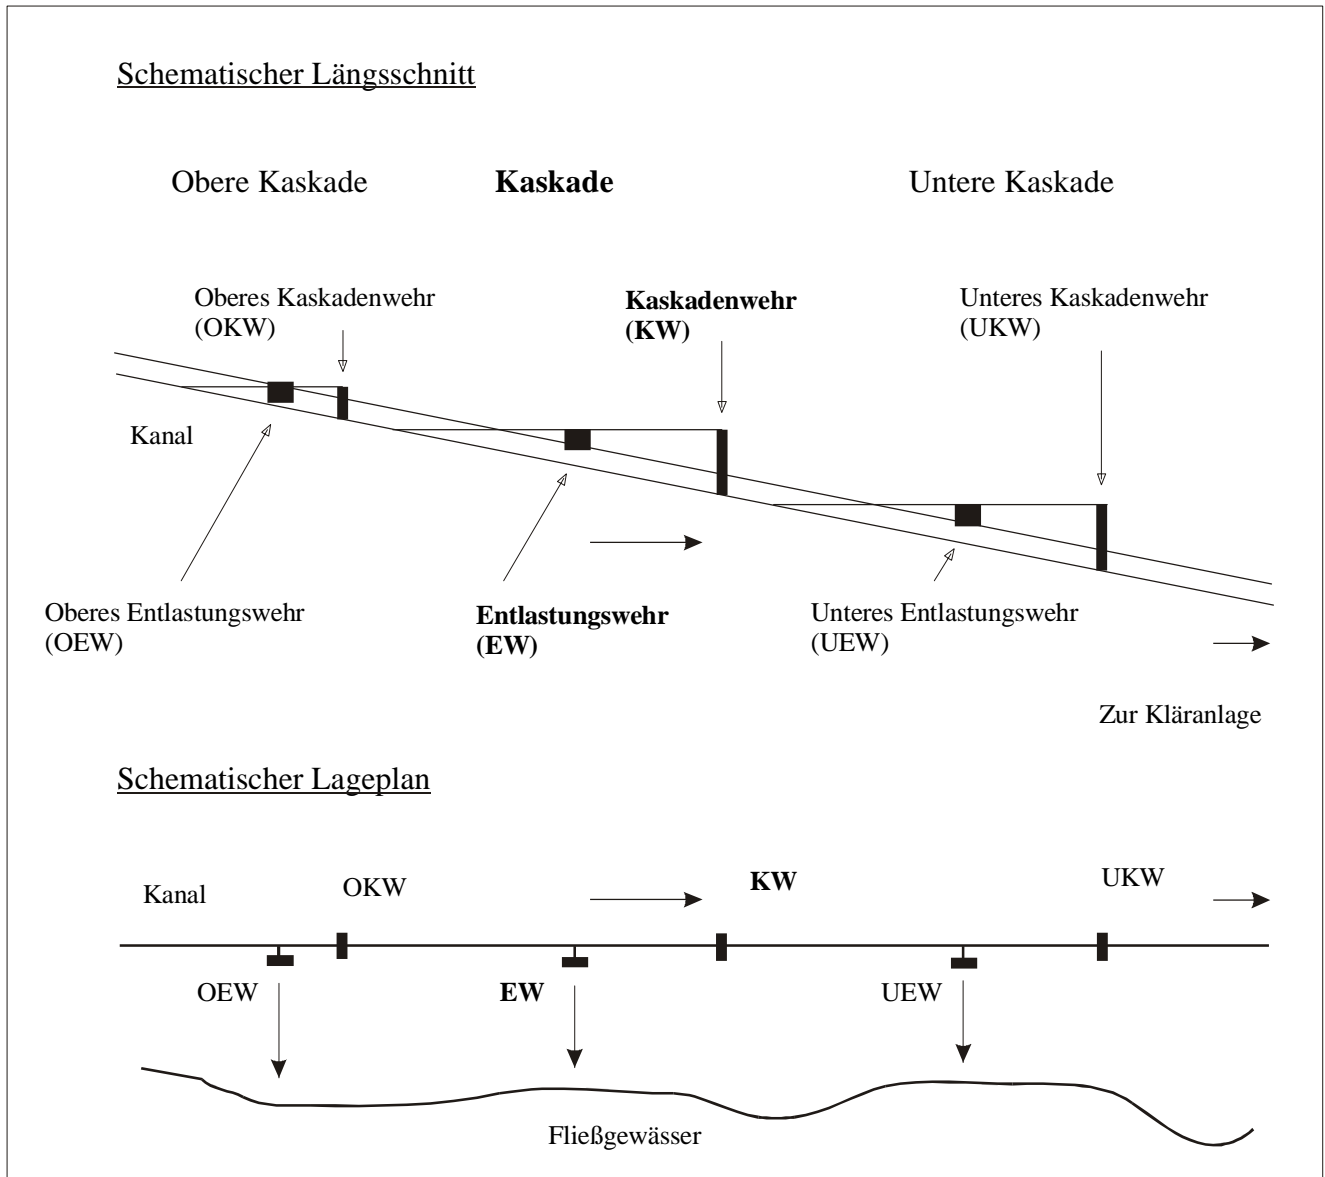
Schematischer Längsschnitt

Obere Kaskade

**Kaskade**

Untere Kaskade

Oberes Kaskadenwehr (OKW)

**Kaskadenwehr (KW)**

Unteres Kaskadenwehr (UKW)

Kanal

Oberes Entlastungswehr (OEW)

**Entlastungswehr (EW)**

Unteres Entlastungswehr (UEW)

Zur Kläranlage

Schematischer Lageplan

Kanal

OKW

**KW**

UKW

OEW

**EW**

UEW

Fließgewässer